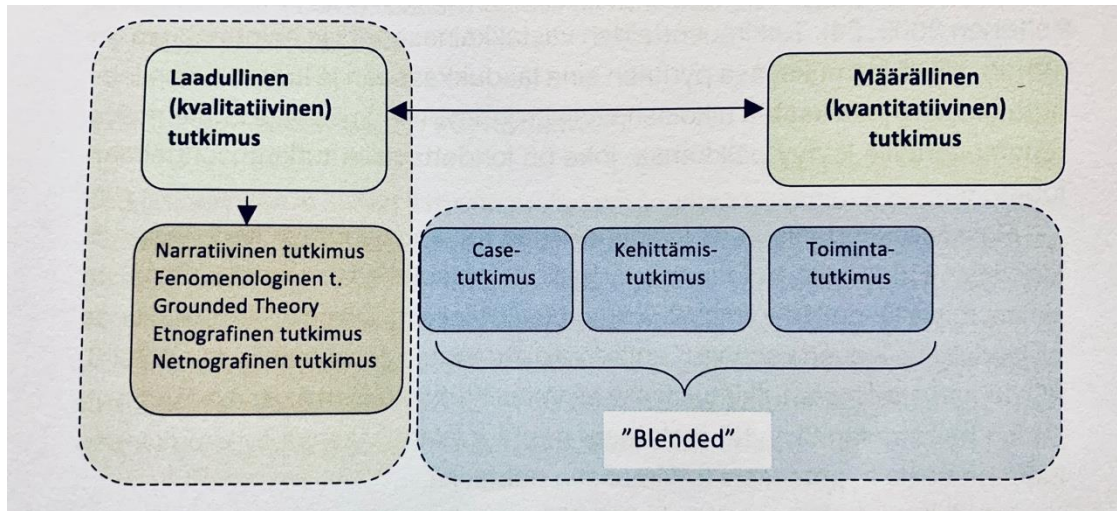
Laadullinen (kvalitatiivinen) tutkimus

Määrällinen (kvantitatiivinen) tutkimus

Narratiivinen tutkimus
Fenomenologinen t.
Grounded Theory
Etnografinen tutkimus
Netnografinen tutkimus

Case-tutkimus

Kehittämis-tutkimus

Toiminta-tutkimus

”Blended”